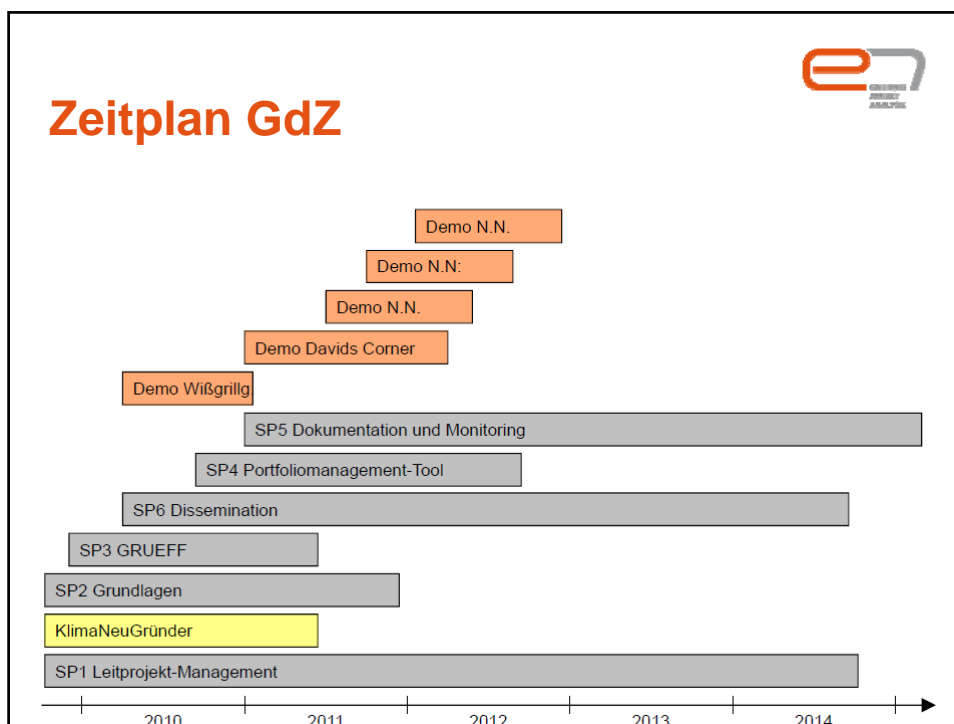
Zeitplan GdZ

Demo N.N.

Demo N.N:

Demo N.N.

Demo Davids Corner

Demo Wißgrillg

SP5 Dokumentation und Monitoring

SP4 Portfoliomanagement-Tool

SP6 Dissemination

SP3 GRUEFF

SP2 Grundlagen

KlimaNeuGründer

SP1 Leitprojekt-Management

2010 2011 2012 2013 2014